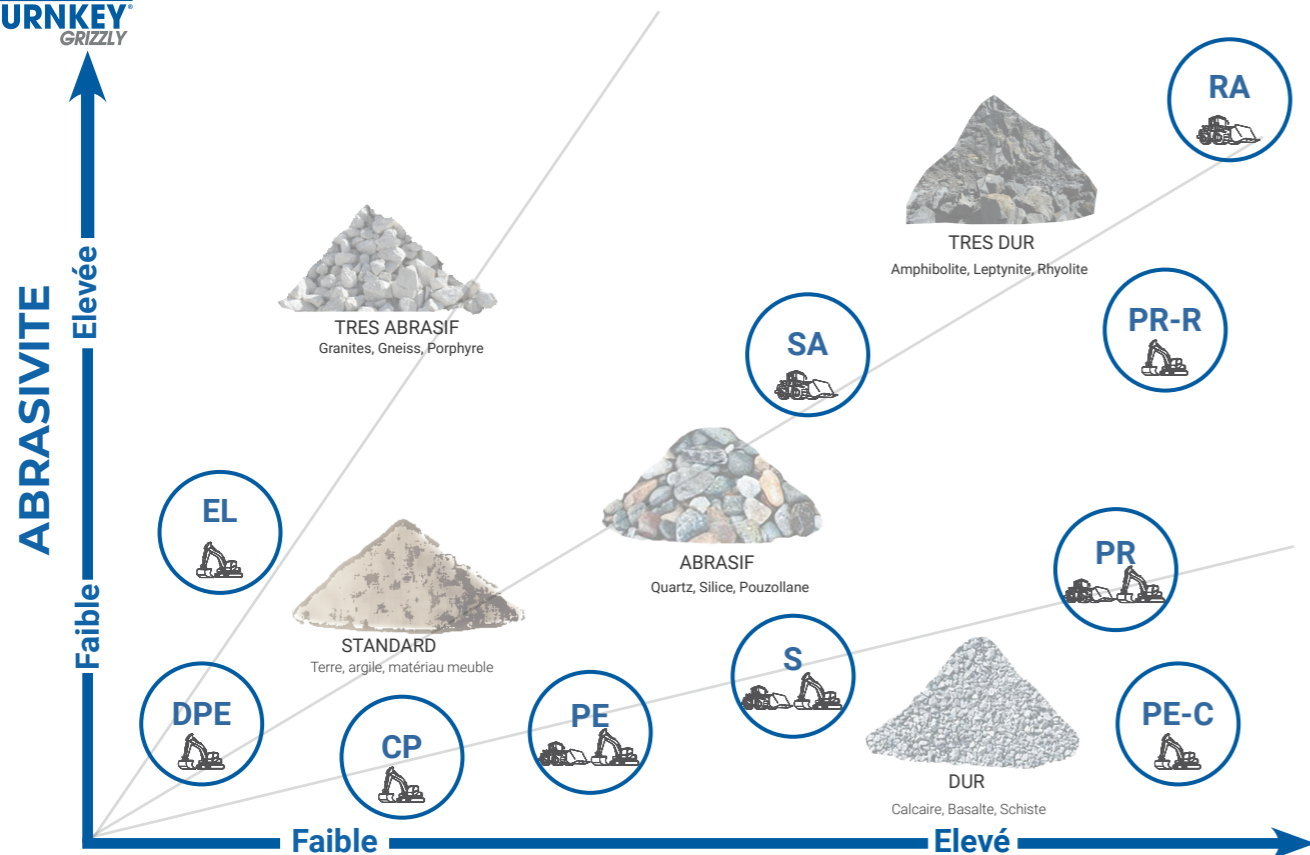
URNKEY®
GRIZZLY

ABRASIVITE

Elevée

Faible

RA

TRES DUR
Amphibolite, Leptynite, Rhyolite

TRES ABRASIF
Granites, Gneiss, Porphyre

SA

PR-R

EL

ABRASIF
Quartz, Silice, Pouzollane

PR

STANDARD
Terre, argile, matériau meuble

S

DPE

CP

PE

PE-C

DUR
Calcaire, Basalte, Schiste

Faible

Elevé